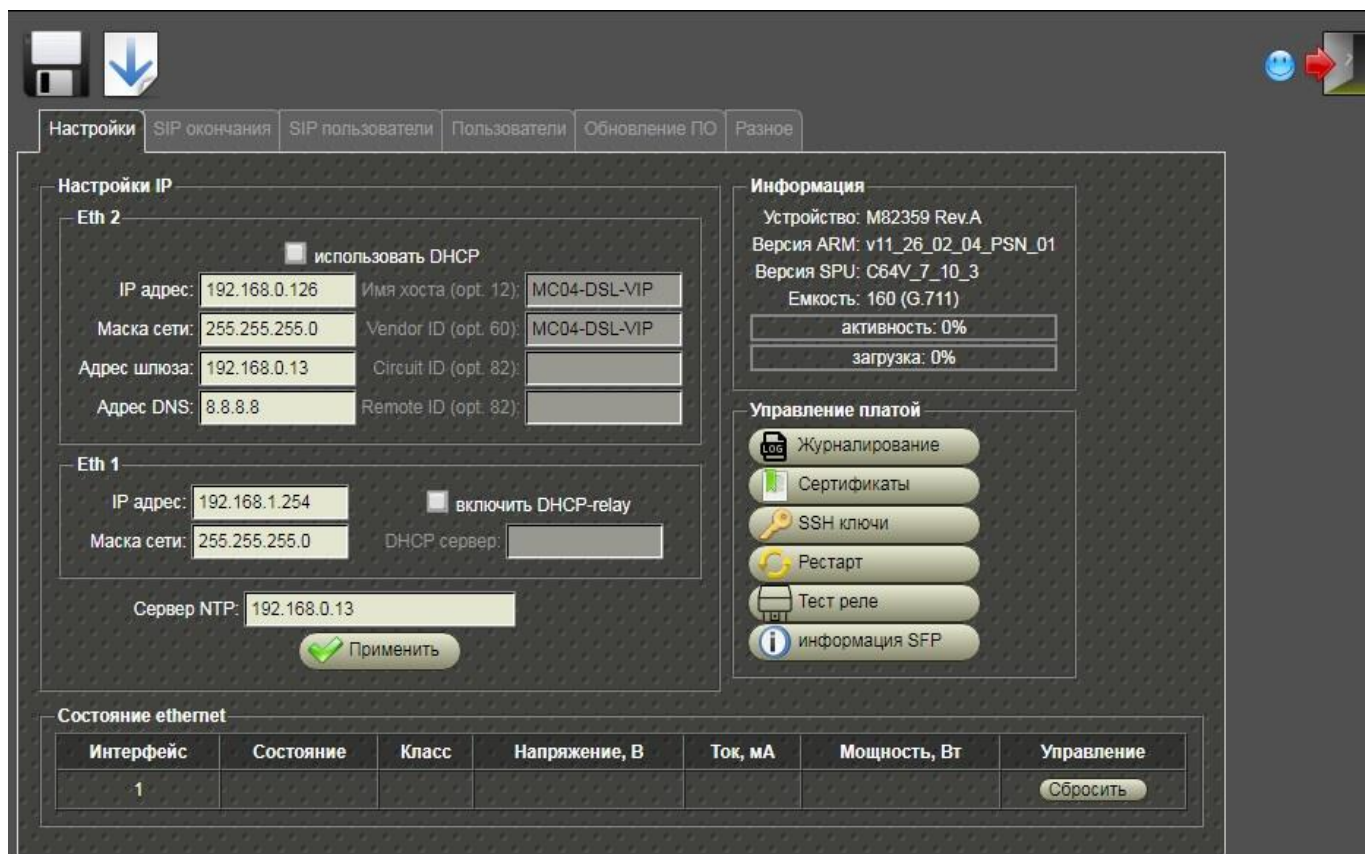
Настройки | SIP окончания | SIP пользователи | Пользователи | Обновление ПО | Разное

Настройки IP

Eth 2

использовать DHCP

IP адрес: 192.168.0.126 Имя хоста (opt. 12): MC04-DSL-VIP

Маска сети: 255.255.255.0 Vendor ID (opt. 60): MC04-DSL-VIP

Адрес шлюза: 192.168.0.13 Circuit ID (opt. 82):

Адрес DNS: 8.8.8.8 Remote ID (opt. 82):

Eth 1

IP адрес: 192.168.1.254 включить DHCP-relay

Маска сети: 255.255.255.0 DHCP сервер:

Сервер NTP: 192.168.0.13

Применить

Информация

Устройство: M82359 Rev.A

Версия ARM: v11_26_02_04_PSN_01

Версия SPU: C64V_7_10_3

Емкость: 160 (G.711)

активность: 0%

загрузка: 0%

Управление платой

Журналирование

Сертификаты

SSH ключи

Рестарт

Тест реле

информация SFP

Состояние ethernet

| Интерфейс | Состояние | Класс | Напряжение, В | Ток, мА | Мощность, Вт | Управление |
|---|---|---|---|---|---|---|
| 1 | | | | | | Сбросить |